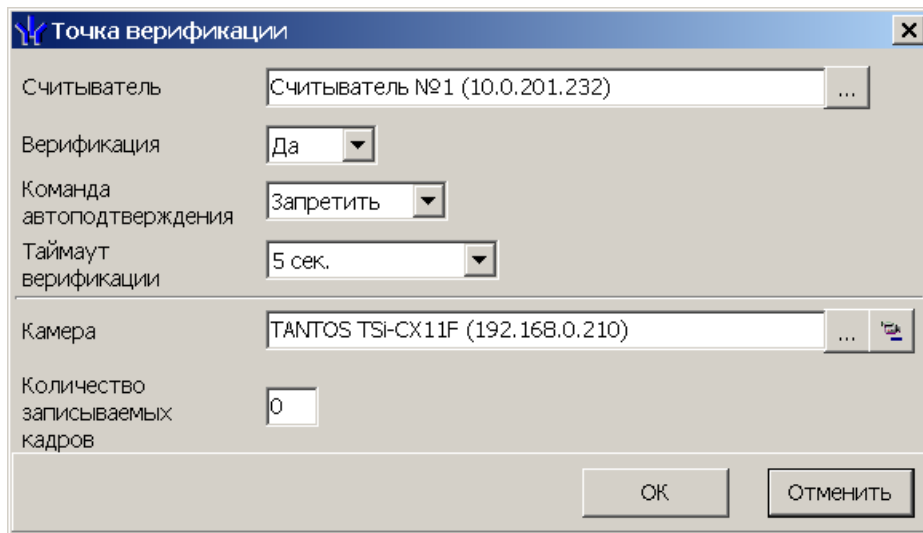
Точка верификации

×

Считыватель | Считыватель №1 (10.0.201.232) | ...

Верификация | Да

Команда автоподтверждения | Запретить

Таймаут верификации | 5 сек.

Камера | TANTOS TSi-CX11F (192.168.0.210) | ...

Количество записываемых кадров | 0

ОК

Отменить